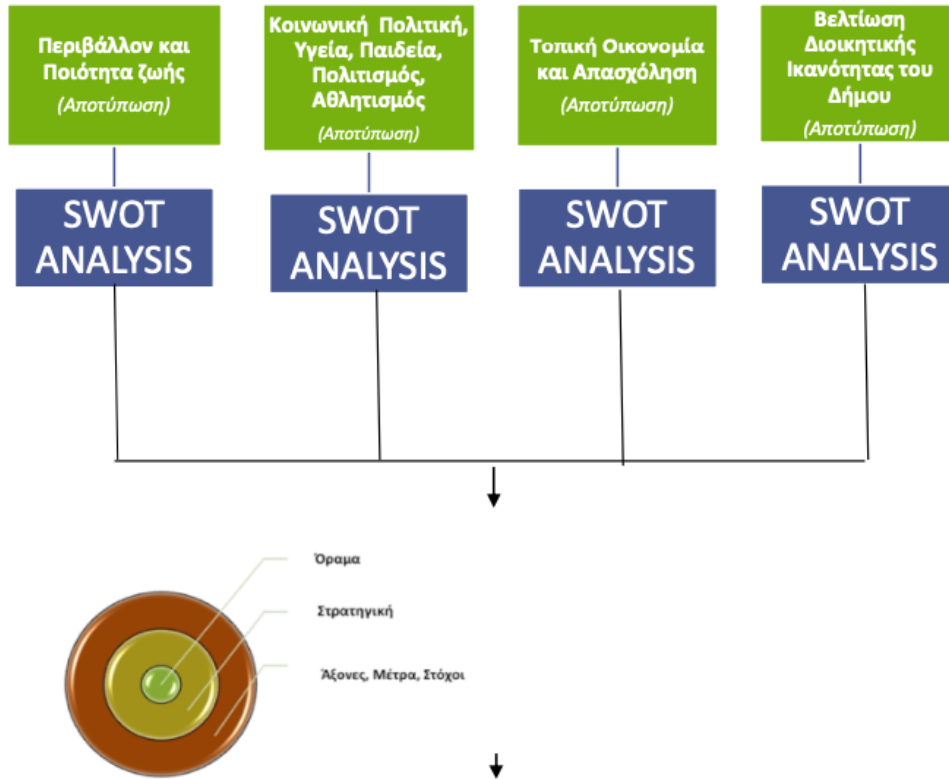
Περιβάλλον και Ποιότητα ζωής
(Αποτύπωση)

Κοινωνική Πολιτική, Υγεία, Παιδεία, Πολιτισμός, Αθλητισμός
(Αποτύπωση)

Τοπική Οικονομία και Απασχόληση
(Αποτύπωση)

Βελτίωση Διοικητικής Ικανότητας του Δήμου
(Αποτύπωση)

SWOT ANALYSIS

SWOT ANALYSIS

SWOT ANALYSIS

SWOT ANALYSIS

Όραμα

Στρατηγική

Άξονες, Μέτρα, Στόχοι